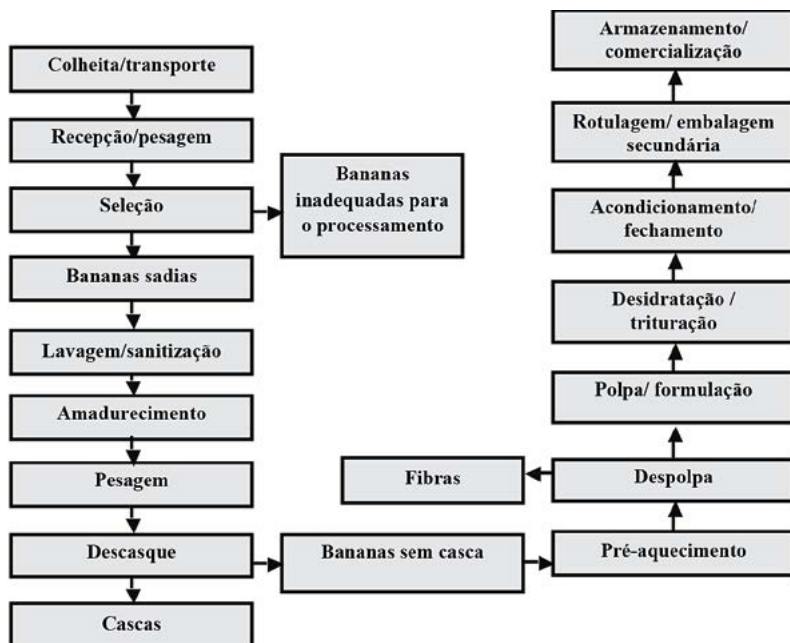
Colheita/transporte

Recepção/pesagem

Seleção

Bananas inadequadas para o processamento

Bananas sadias

Lavagem/sanitização

Amadurecimento

Pesagem

Descasque

Cascas

Bananas sem casca

Pré-aquecimento

Despolpa

Fibras

Polpa/ formulação

Desidratação / trituração

Acondicionamento/ fechamento

Rotulagem/ embalagem secundária

Armazenamento/ comercialização